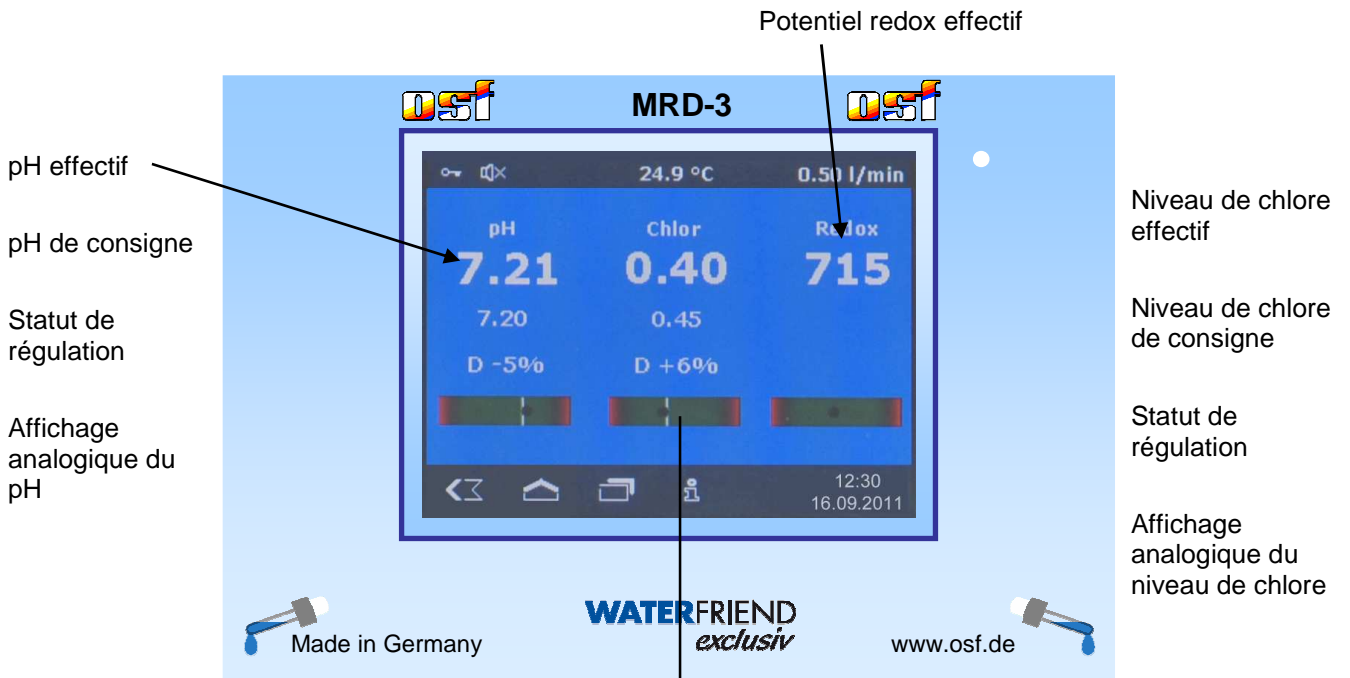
Potentiel redox effectif

osf MRD-3 osf

pH effectif

pH de consigne

Statut de régulation

Affichage analogique du pH

24.9 °C 0.50 l/min

pH 7.21 7.20 D -5%

Chlor 0.40 0.45 D +6%

Redox 715

12:30
16.09.2011

Niveau de chlore effectif

Niveau de chlore de consigne

Statut de régulation

Affichage analogique du niveau de chlore

Made in Germany

WATERFRIEND exclusiv

www.osf.de